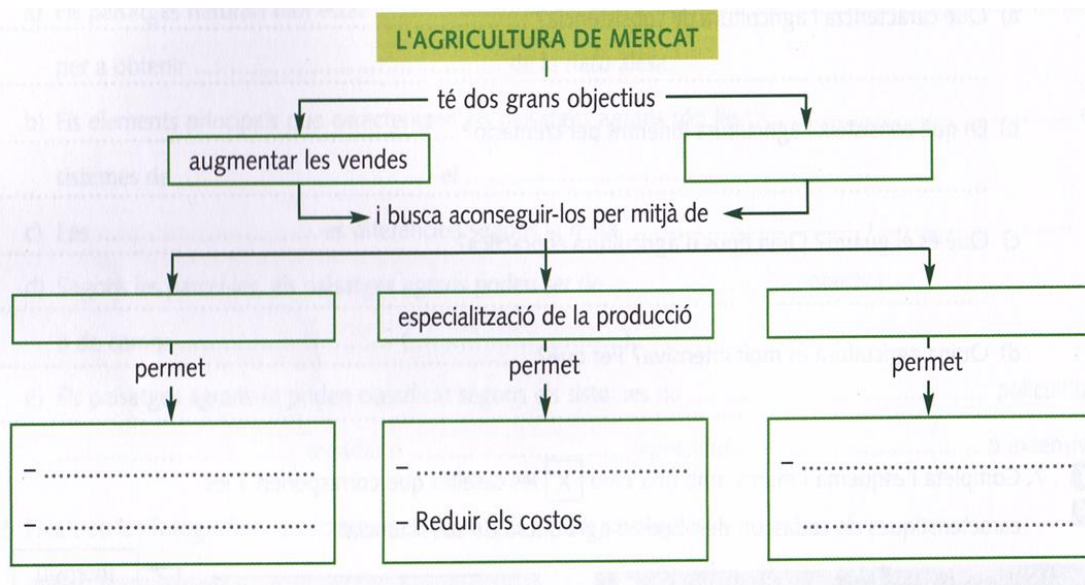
L'AGRICULTURA DE MERCAT

té dos grans objectius

augmentar les vendes

i busca aconseguir-los per mitjà de

especialització de la producció

permet

permet

permet

– ..............................

– ..............................

– ..............................

– Reduir els costos

– ..............................